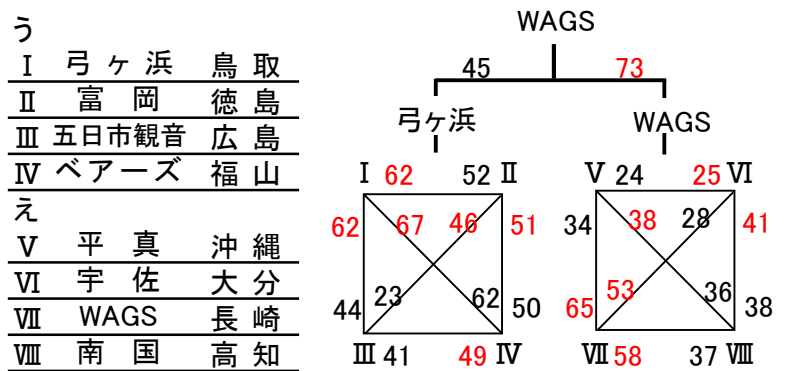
う

| Ⅰ | 弓ヶ浜 | 鳥取 |
|---|---|---|
| Ⅱ | 富岡 | 徳島 |
| Ⅲ | 五日市観音 | 広島 |
| Ⅳ | ベアーズ | 福山 |

え

| Ⅴ | 平真 | 沖縄 |
|---|---|---|
| Ⅵ | 宇佐 | 大分 |
| Ⅶ | WAGS | 長崎 |
| Ⅷ | 南国 | 高知 |

WAGS
45 73
弓ヶ浜 WAGS

Ⅰ 62 52 Ⅱ
62 67 46 51
44 23 62 50
Ⅲ 41 49 Ⅳ

Ⅴ 24 25 Ⅵ
34 38 28 41
65 53 36 38
Ⅶ 58 37 Ⅷ